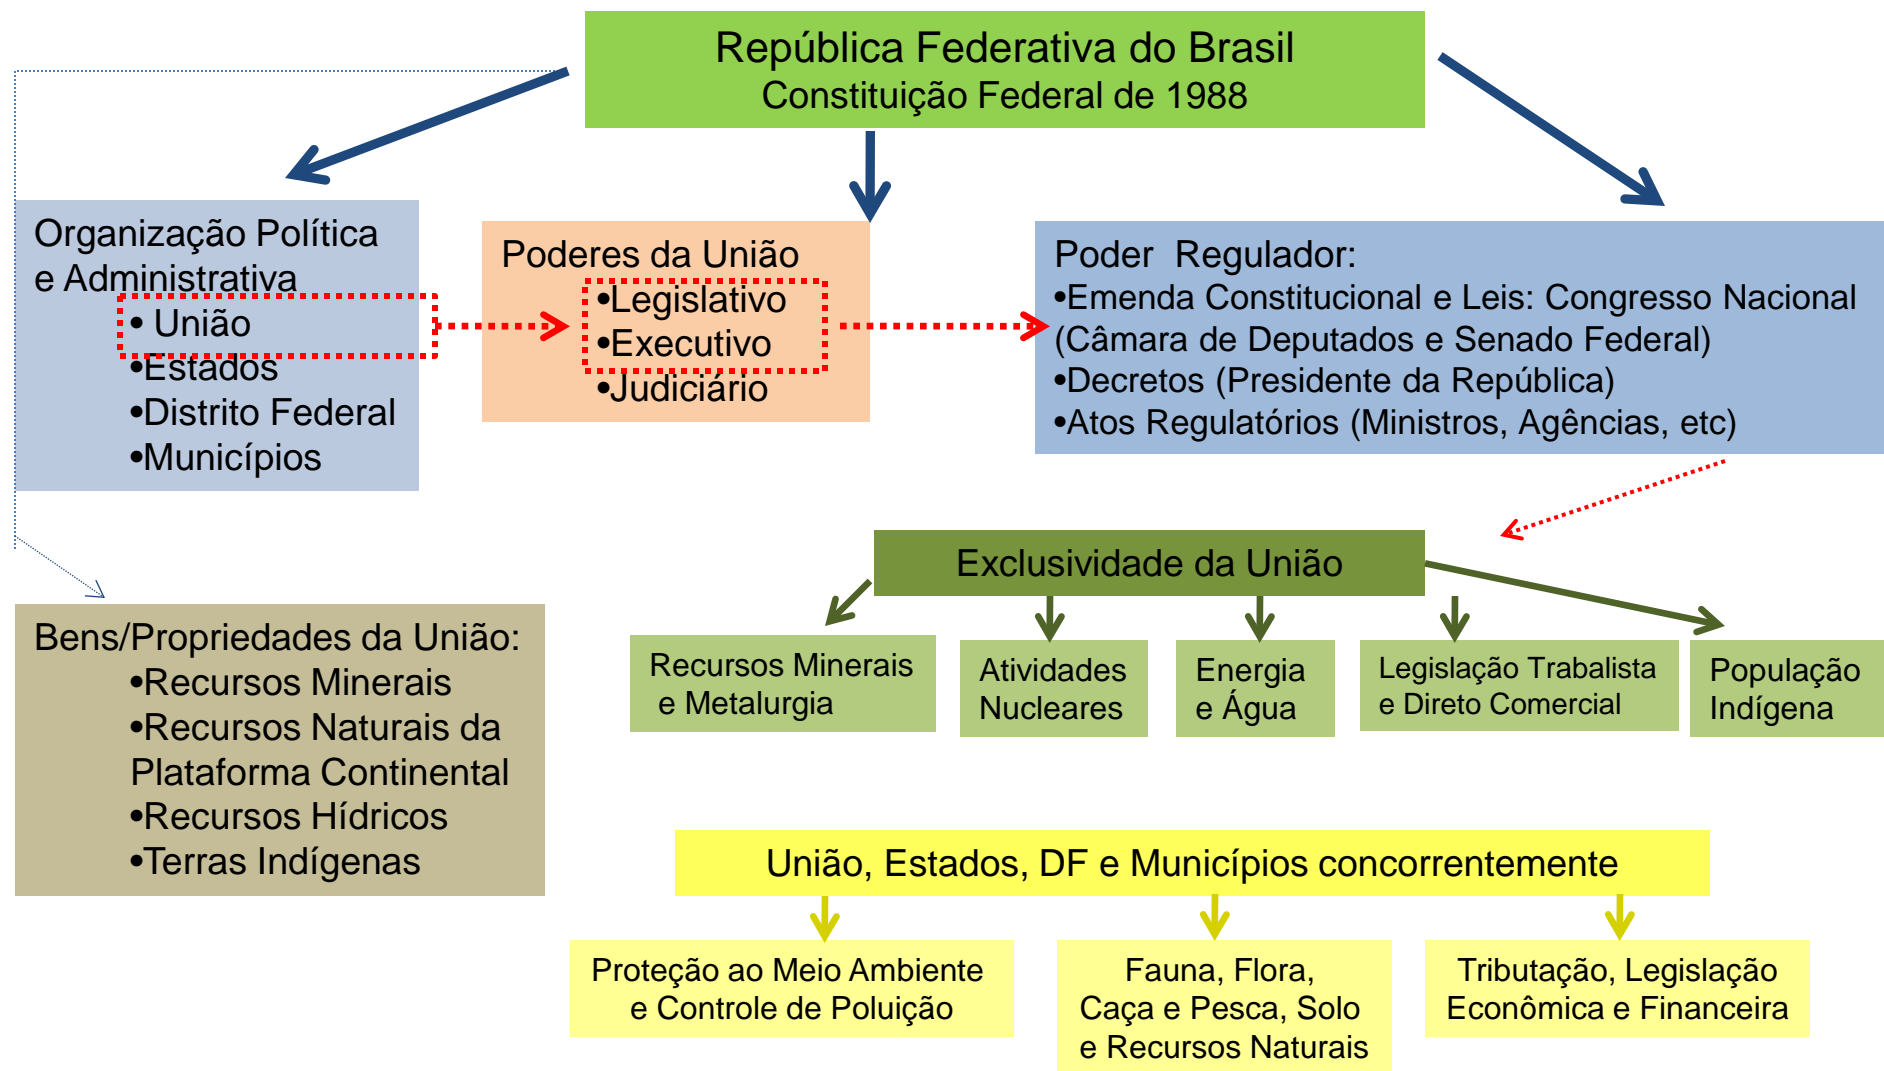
República Federativa do Brasil
Constituição Federal de 1988

Organização Política e Administrativa
• União
•Estados
•Distrito Federal
•Municípios

Poderes da União
•Legislativo
•Executivo
•Judiciário

Poder Regulador:
•Emenda Constitucional e Leis: Congresso Nacional (Câmara de Deputados e Senado Federal)
•Decretos (Presidente da República)
•Atos Regulatórios (Ministros, Agências, etc)

Exclusividade da União

Recursos Minerais e Metalurgia

Atividades Nucleares

Energia e Água

Legislação Trabalista e Direto Comercial

População Indígena

Bens/Propriedades da União:
•Recursos Minerais
•Recursos Naturais da Plataforma Continental
•Recursos Hídricos
•Terras Indígenas

União, Estados, DF e Municípios concorrentemente

Proteção ao Meio Ambiente e Controle de Poluição

Fauna, Flora, Caça e Pesca, Solo e Recursos Naturais

Tributação, Legislação Econômica e Financeira